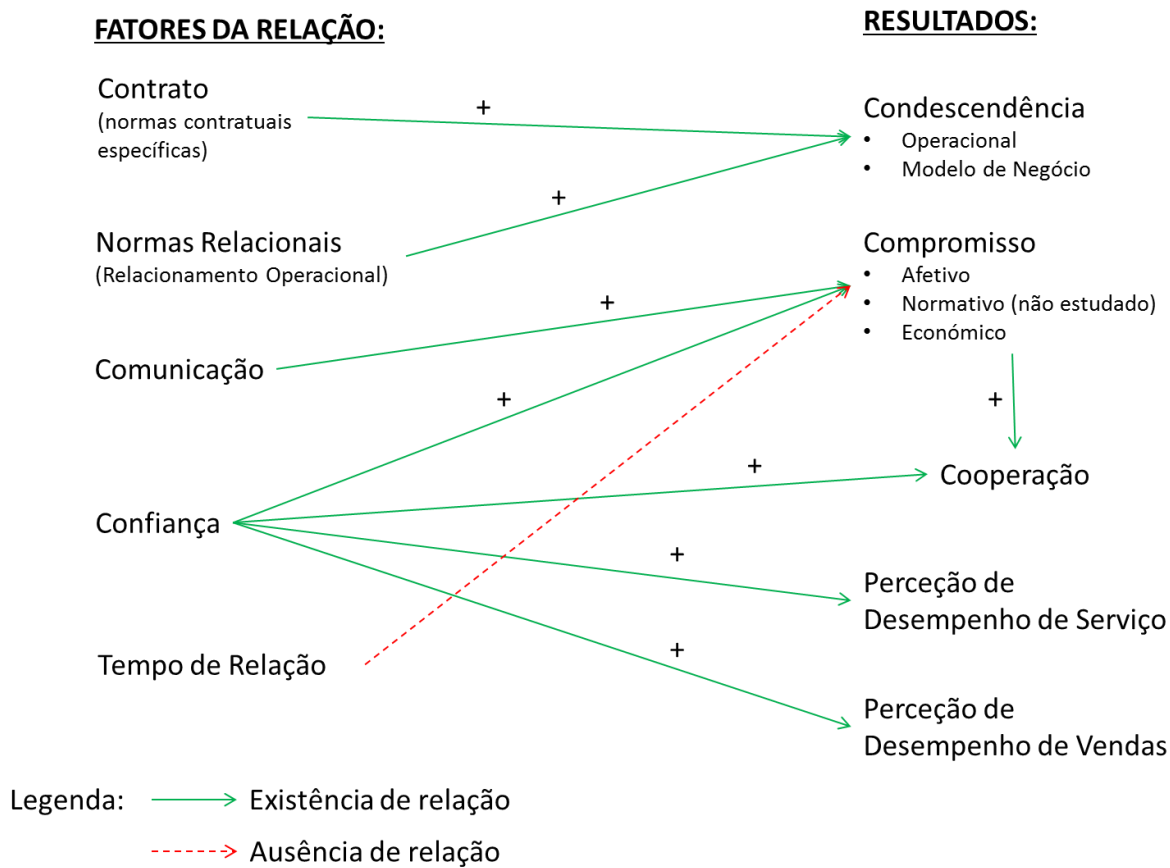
FATORES DA RELAÇÃO:

RESULTADOS:

Contrato
(normas contratuais específicas)

+

Condescendência
• Operacional
• Modelo de Negócio

+

Normas Relacionais
(Relacionamento Operacional)

Compromisso
• Afetivo
• Normativo (não estudado)
• Económico

+

Comunicação

+

+

+

Cooperação

Confiança

+

Perceção de Desempenho de Serviço

Tempo de Relação

+

Perceção de Desempenho de Vendas

Legenda: Existência de relação

Ausência de relação